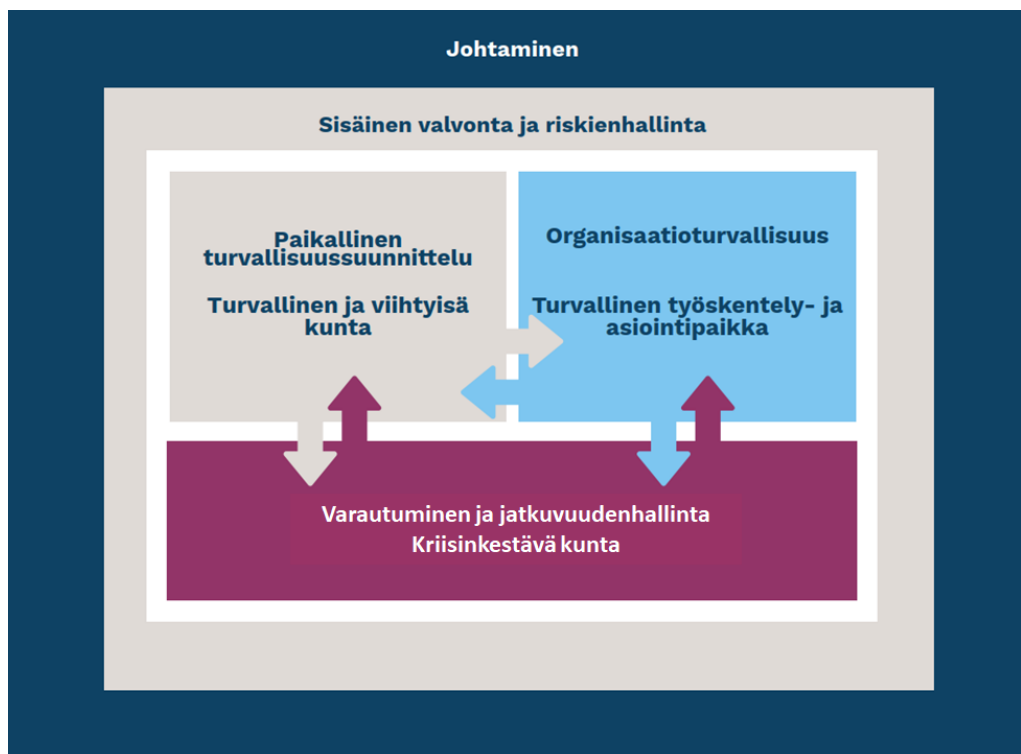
Johtaminen

Sisäinen valvonta ja riskienhallinta

Paikallinen turvallisuussuunnittelu

Turvallinen ja viihtyisä kunta

Organisaatioturvallisuus

Turvallinen työskentely- ja asiointipaikka

Varautuminen ja jatkuvuudenhallinta
Kriisinkestävä kunta